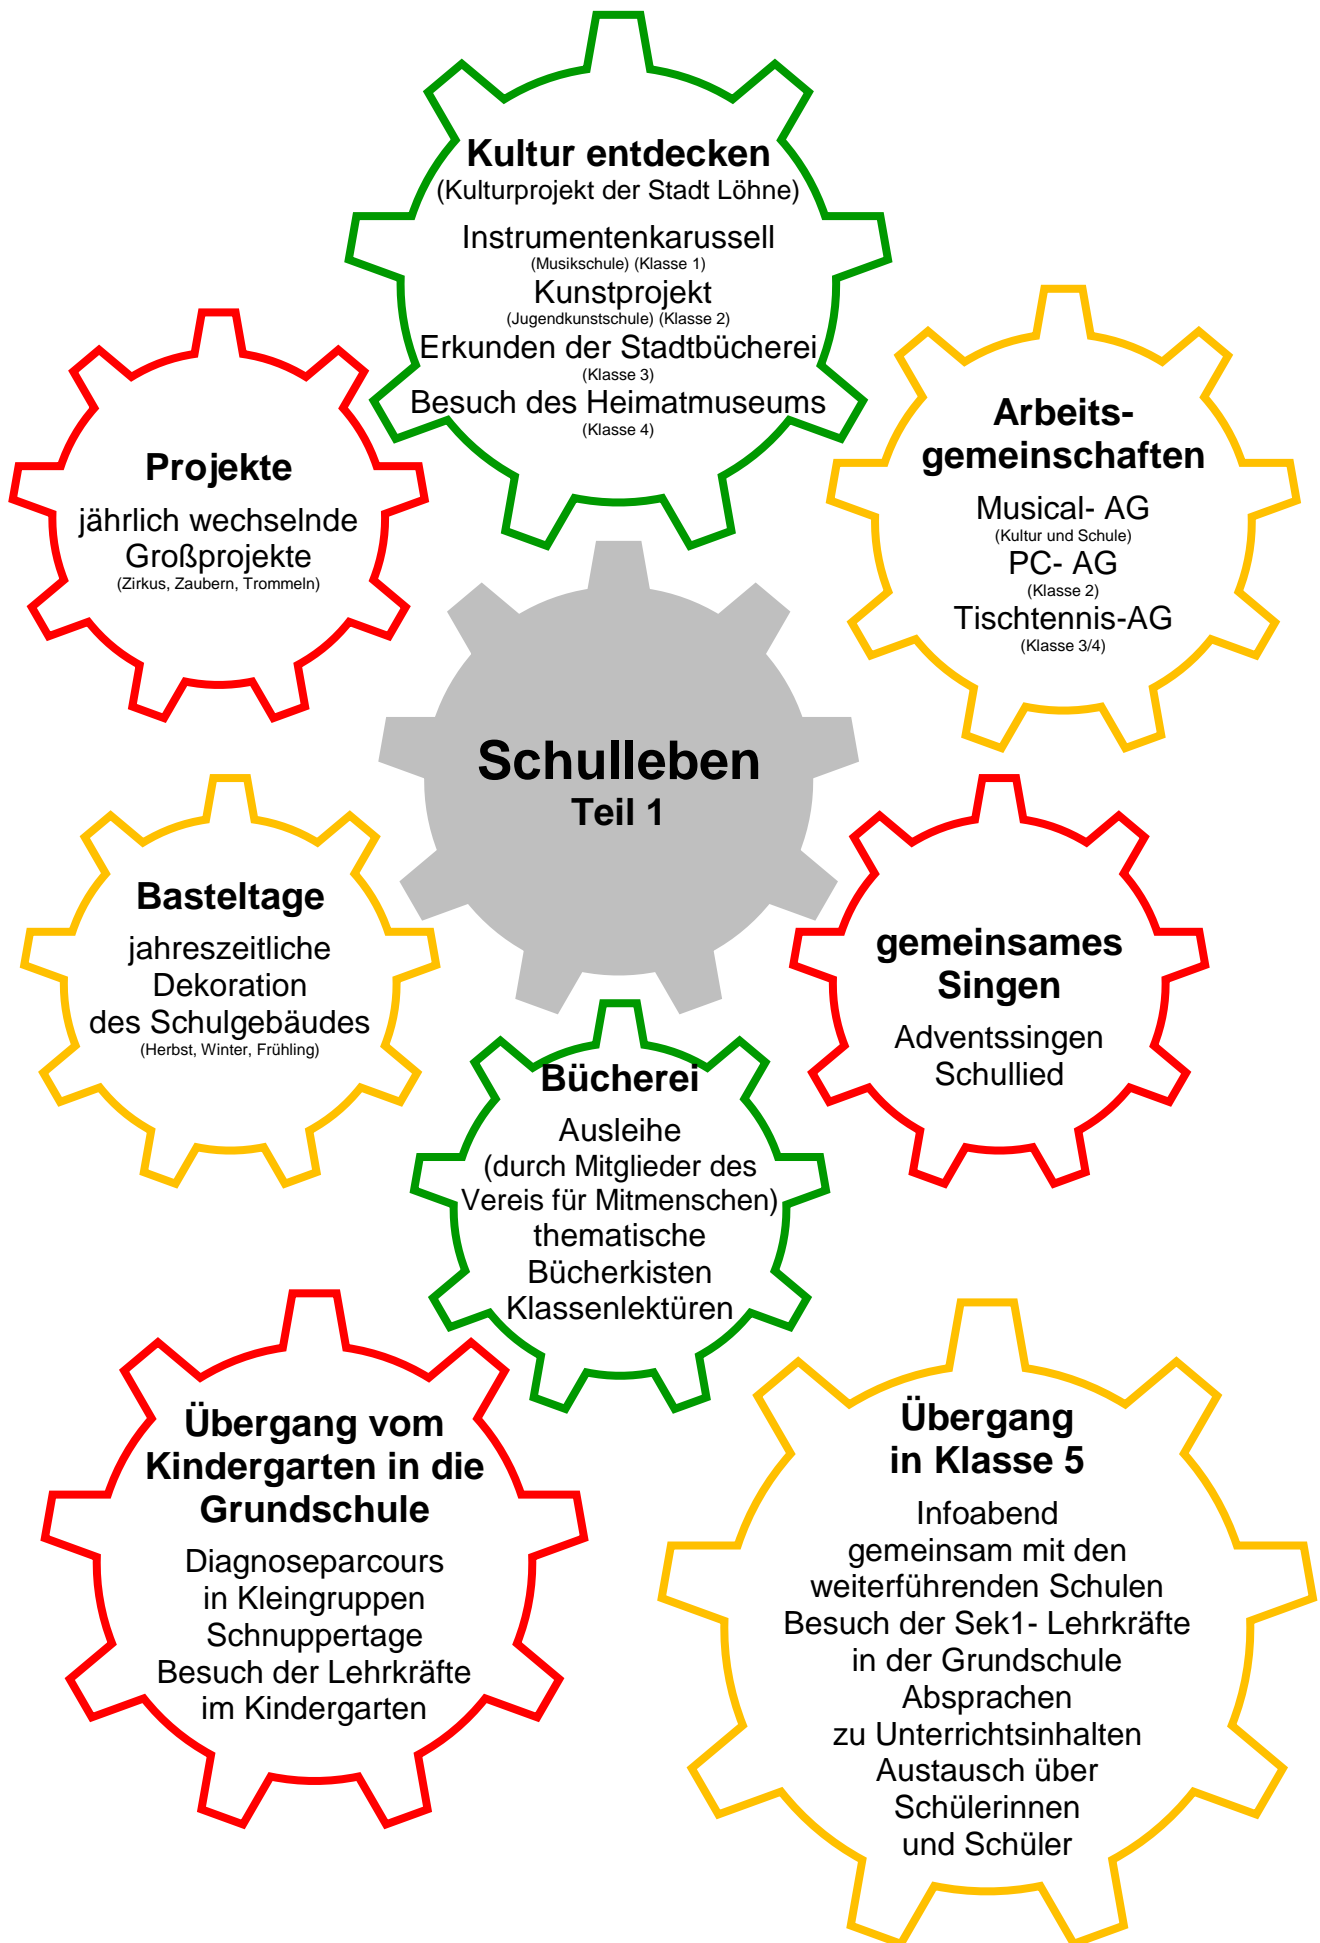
Kultur entdecken
(Kulturprojekt der Stadt Löhne)
Instrumentenkarussell
(Musikschule) (Klasse 1)
Kunstprojekt
(Jugendkunstschule) (Klasse 2)
Erkunden der Stadtbücherei
(Klasse 3)
Besuch des Heimatmuseums
(Klasse 4)

Projekte
jährlich wechselnde Großprojekte
(Zirkus, Zaubern, Trommeln)

Arbeits-gemeinschaften
Musical- AG
(Kultur und Schule)
PC- AG
(Klasse 2)
Tischtennis-AG
(Klasse 3/4)

Schulleben
Teil 1

Basteltage
jahreszeitliche Dekoration des Schulgebäudes
(Herbst, Winter, Frühling)

gemeinsames Singen
Adventssingen
Schullied

Bücherei
Ausleihe
(durch Mitglieder des Vereis für Mitmenschen)
thematische Bücherkisten
Klassenlektüren

Übergang vom Kindergarten in die Grundschule
Diagnoseparcours in Kleingruppen
Schnuppertage
Besuch der Lehrkräfte im Kindergarten

Übergang in Klasse 5
Infoabend gemeinsam mit den weiterführenden Schulen
Besuch der Sek1- Lehrkräfte in der Grundschule
Absprachen zu Unterrichtsinhalten
Austausch über Schülerinnen und Schüler